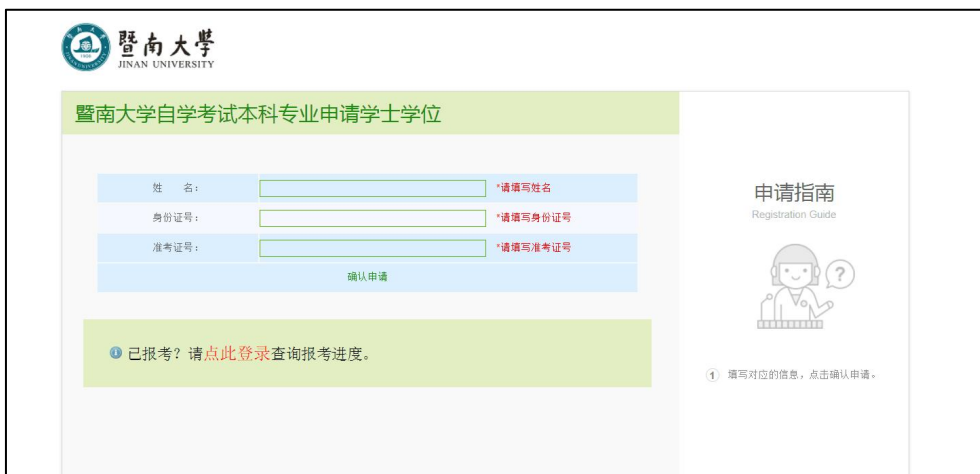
暨南大學
JINAN UNIVERSITY

暨南大学自学考试本科专业申请学士学位

姓　名：
*请填写姓名
身份证号：
*请填写身份证号
准考证号：
*请填写准考证号
确认申请

已报考？请点此登录查询报考进度。

申请指南
Registration Guide

1 填写对应的信息，点击确认申请。